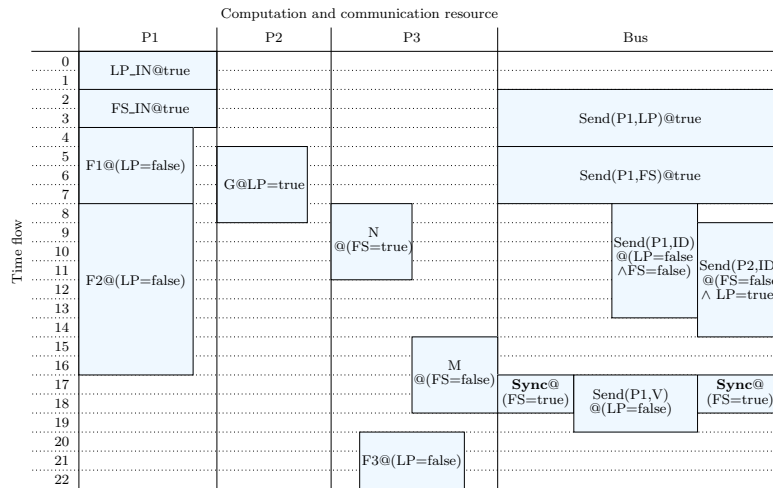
Computation and communication resource

| | P1 | P2 | P3 | Bus |
|---|---|---|---|---|
| 0 | LP_IN@true | | | |
| 1 | | | | |
| 2 | FS_IN@true | | | Send(P1,LP)@true |
| 3 | | | | |
| 4 | F1@(LP=false) | | | |
| 5 | | G@LP=true | | Send(P1,FS)@true |
| 6 | | | | |
| 7 | | | | |
| 8 | F2@(LP=false) | | N @(FS=true) | |
| 9 | | | | Send(P1,ID) @(LP=false ∧FS=false) |
| 10 | | | | Send(P2,ID @(FS=false ∧ LP=true |
| 11 | | | | |
| 12 | | | | |
| 13 | | | | |
| 14 | | | | |
| 15 | | | M @(FS=false) | |
| 16 | | | | |
| 17 | | | | **Sync**@ (FS=true) |
| 18 | | | | Send(P1,V) @(LP=false) |
| 19 | | | | **Sync**@ (FS=true) |
| 20 | | | F3@(LP=false) | |
| 21 | | | | |
| 22 | | | | |

Time flow